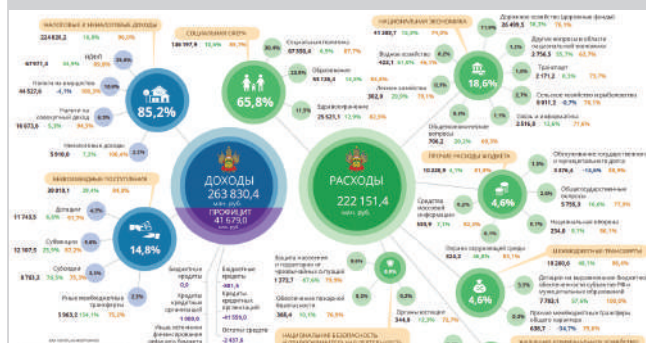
НАЛОГОВЫЕ И НЕНАЛОГОВЫЕ ДОХОДЫ
224 820,2 16,8% 96,0%
НДФЛ
67 071,4 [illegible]
Налоги на имущество
44 527,6 -4,7% 105,3%
Налоги на совокупный доход
16 073,6 -5,3% 94,3%
Неналоговые доходы
5 910,0 7,2% 100,4%
85,2%
БЕЗВОЗМЕЗДНЫЕ ПОСТУПЛЕНИЯ
20 918,1 28,4% 84,8%
Дотации
11 743,5 6,5% 97,7%
Субвенции
12 107,5 25,9% 97,2%
Субсидии
8 763,2 74,5% 75,3%
Иные межбюджетные трансферты
5 963,2 134,1% 75,2%
14,8%
ДОХОДЫ
263 830,4
млн руб.
ПРОФИЦИТ
41 679,0
млн руб.
Бюджетные кредиты
0,0
Кредиты кредитных организаций
1 000,0
Иные источники финансирования дефицита бюджета
Бюджетные кредиты
-981,6
Кредиты кредитных организаций
-41 059,0
Остатки средств
-2 437,6
СОЦИАЛЬНАЯ СФЕРА
146 197,9 12,5% 95,7%
Социальная политика
67 555,4 4,5% 97,7%
Образование
44 136,4 14,0% 94,9%
Здравоохранение
25 521,1 12,9% 92,8%
65,8%
РАСХОДЫ
222 151,4
млн руб.
НАЦИОНАЛЬНАЯ ЭКОНОМИКА
41 383,7 13,0% 77,3%
Дорожное хозяйство (дорожные фонды)
20 499,3 25,0% 79,3%
Другие вопросы в области национальной экономики
2 756,5 15,9% 63,7%
Транспорт
2 171,2 8,5% 75,7%
Сельское хозяйство и рыболовство
8 811,3 -0,7% 76,7%
Связь и информатика
2 816,8 12,6% 71,6%
Водное хозяйство
422,1 61,0% 56,1%
Лесное хозяйство
382,9 20,9% 78,1%
Общеэкономические вопросы
706,2 20,0% 78,1%
18,6%
ПРОЧИЕ РАСХОДЫ БЮДЖЕТА
10 228,9 4,1% 61,6%
Обслуживание государственного и муниципального долга
3 876,6 -10,6% 88,9%
Общегосударственные вопросы
5 759,3 16,0% 77,5%
Национальная оборона
234,0 8,1% 58,1%
Средства массовой информации
558,9 7,1% 82,3%
Охрана окружающей среды
324,2 36,8% 85,1%
4,6%
МЕЖБЮДЖЕТНЫЕ ТРАНСФЕРТЫ
10 280,6 48,1% 86,4%
Дотации на выравнивание бюджетной обеспеченности субъектов РФ и муниципальных образований
7 782,1 37,6% 100,0%
Прочие межбюджетные трансферты общего характера
630,7 -34,7% 79,8%
4,6%
Жилищно-коммунальное хозяйство
1 373,7 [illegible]
Защита населения и территории от чрезвычайных ситуаций
Обеспечение правоохранительной деятельности
368,4 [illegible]
Органы юстиции
344,6 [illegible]
НАЦИОНАЛЬНАЯ БЕЗОПАСНОСТЬ И ПРАВООХРАНИТЕЛЬНАЯ ДЕЯТЕЛЬНОСТЬ